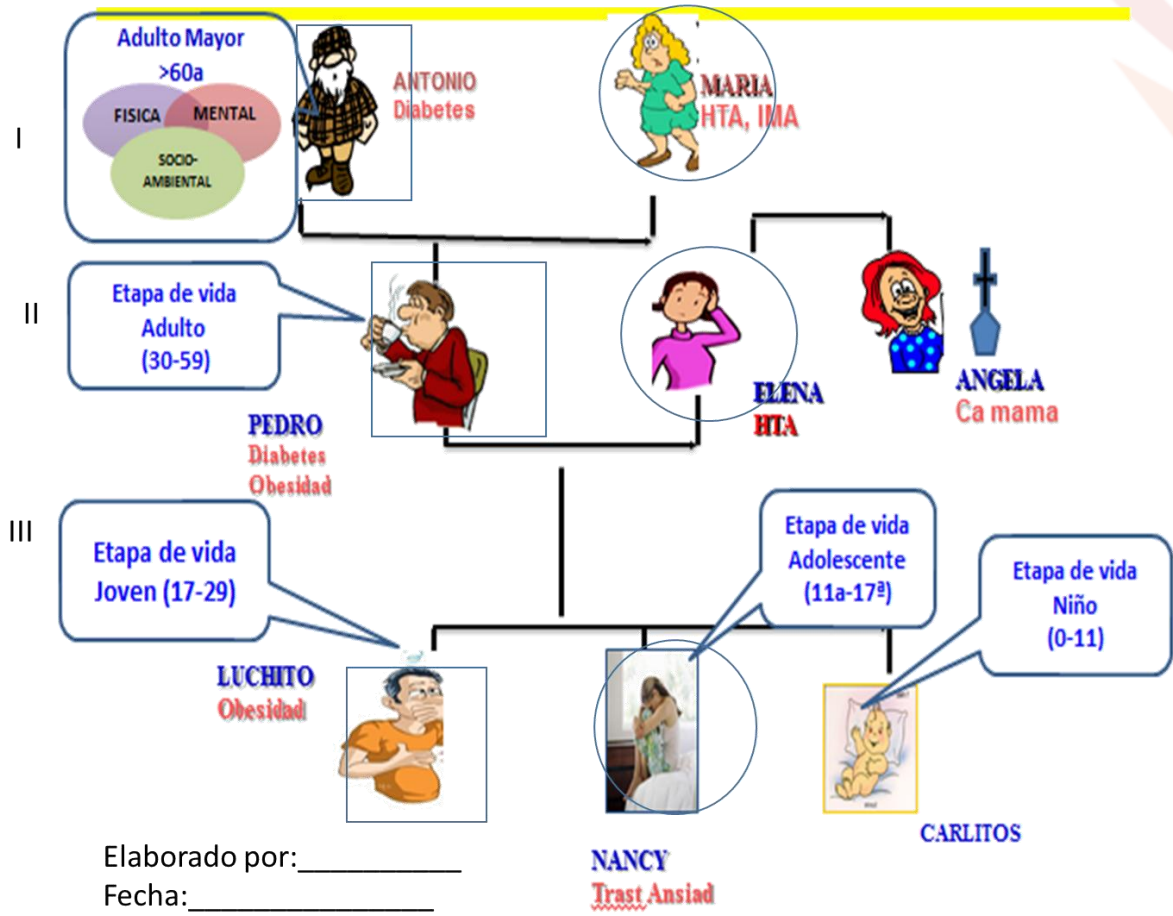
Adulto Mayor
>60a
FISICA
MENTAL
SOCIO-AMBIENTAL

ANTONIO
Diabetes

MARIA
HTA, IMA

I

II

Etapa de vida
Adulto
(30-59)

PEDRO
Diabetes
Obesidad

ELENA
HTA

ANGELA
Ca mama

III

Etapa de vida
Joven (17-29)

Etapa de vida
Adolescente
(11a-17ª)

Etapa de vida
Niño
(0-11)

LUCHITO
Obesidad

NANCY
Trast Ansiad

CARLITOS

Elaborado por:__________
Fecha:_______________